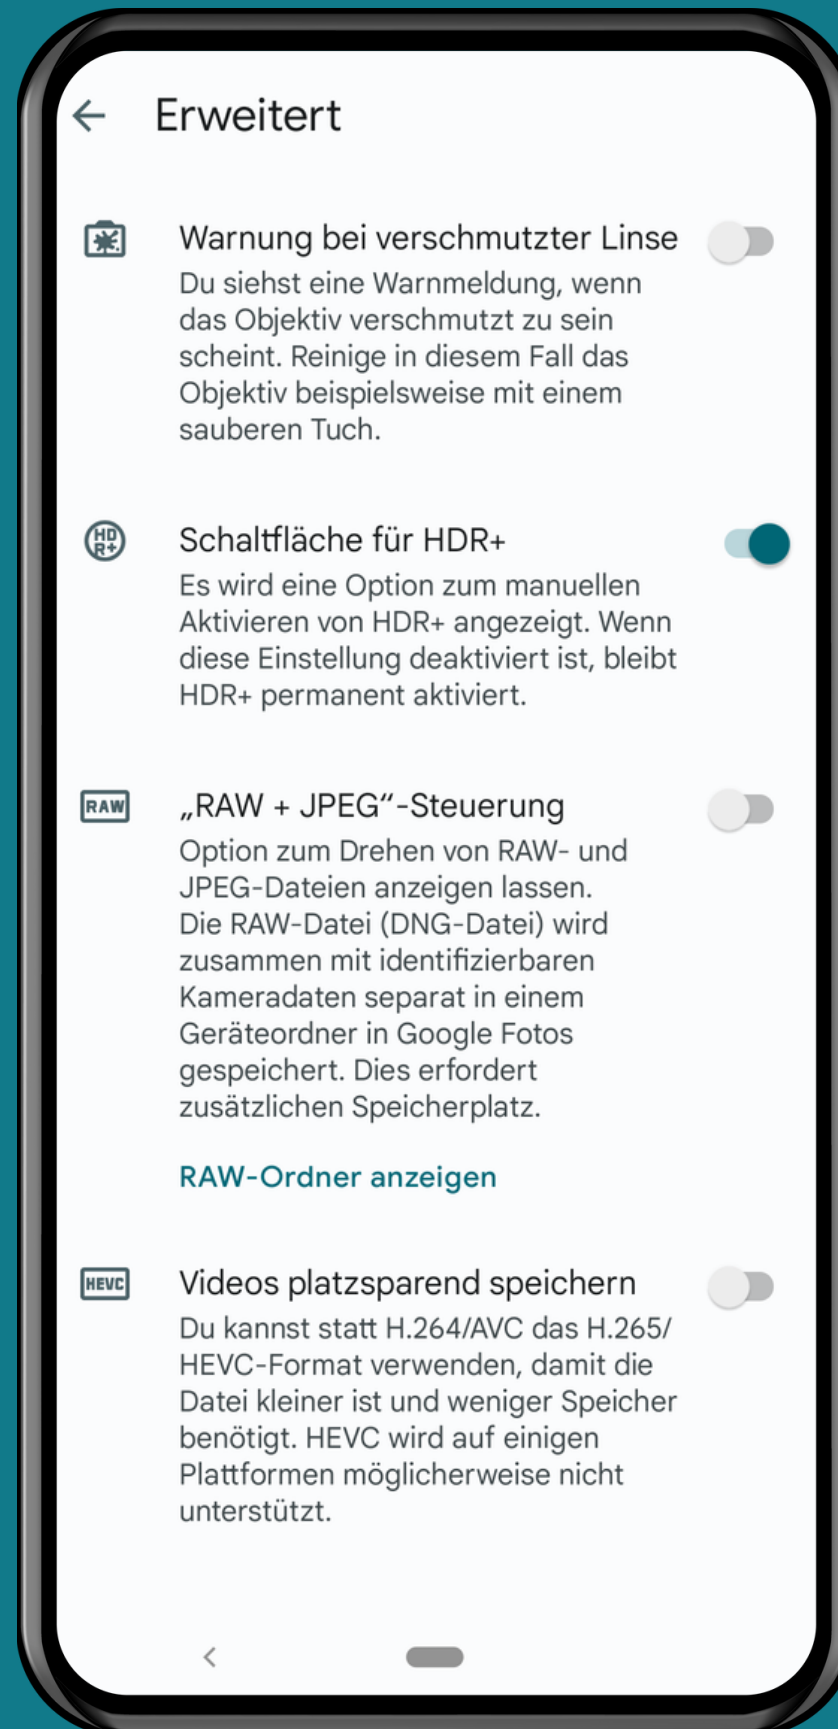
Erweitert

Warnung bei verschmutzter Linse
Du siehst eine Warnmeldung, wenn das Objektiv verschmutzt zu sein scheint. Reinige in diesem Fall das Objektiv beispielsweise mit einem sauberen Tuch.

HD R+
Schaltfläche für HDR+
Es wird eine Option zum manuellen Aktivieren von HDR+ angezeigt. Wenn diese Einstellung deaktiviert ist, bleibt HDR+ permanent aktiviert.

RAW
„RAW + JPEG“-Steuerung
Option zum Drehen von RAW- und JPEG-Dateien anzeigen lassen. Die RAW-Datei (DNG-Datei) wird zusammen mit identifizierbaren Kameradaten separat in einem Geräteordner in Google Fotos gespeichert. Dies erfordert zusätzlichen Speicherplatz.

RAW-Ordner anzeigen

HEVC
Videos platzsparend speichern
Du kannst statt H.264/AVC das H.265/HEVC-Format verwenden, damit die Datei kleiner ist und weniger Speicher benötigt. HEVC wird auf einigen Plattformen möglicherweise nicht unterstützt.